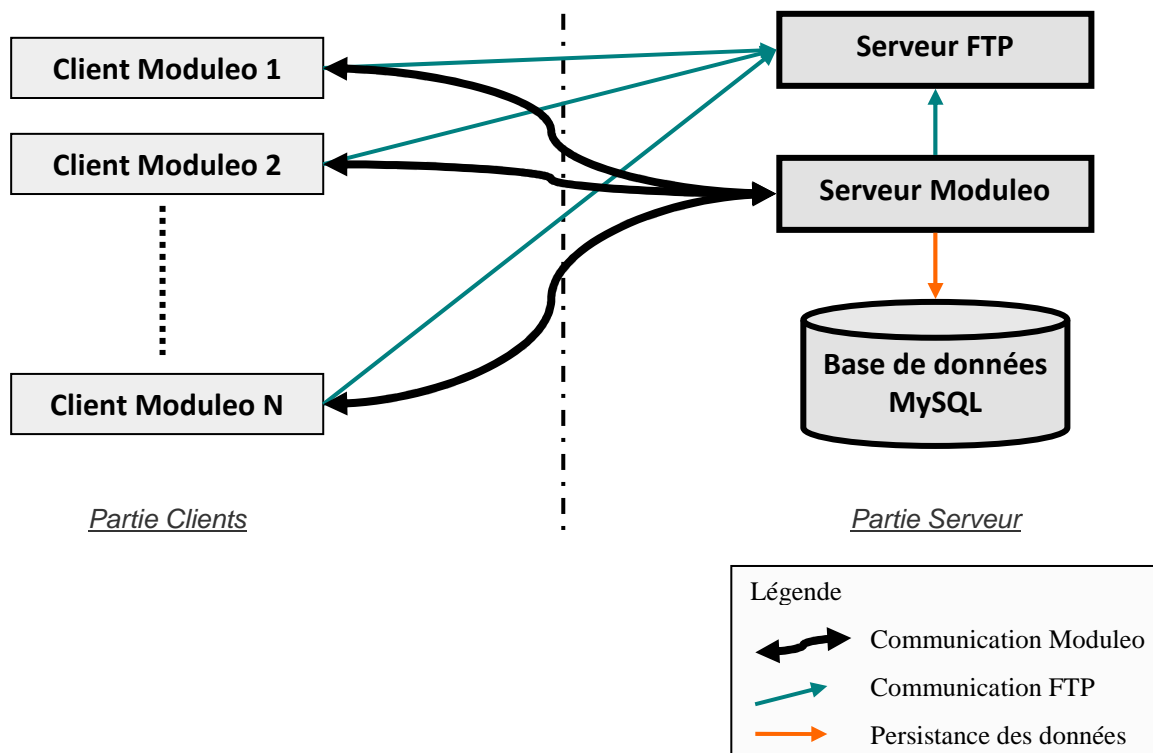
Client Moduleo 1

Client Moduleo 2

Client Moduleo N

Serveur FTP

Serveur Moduleo

Base de données MySQL

Partie Clients

Partie Serveur

Légende

Communication Moduleo

Communication FTP

Persistance des données